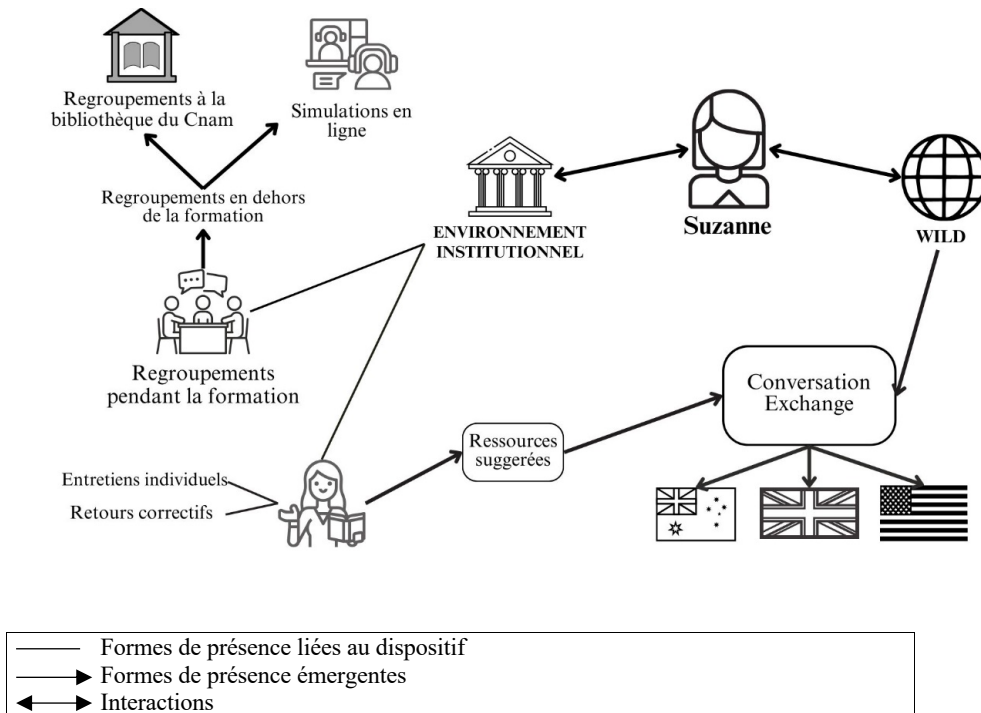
Regroupements à la bibliothèque du Cnam

Simulations en ligne

Regroupements en dehors de la formation

ENVIRONNEMENT INSTITUTIONNEL

Suzanne

WILD

Regroupements pendant la formation

Conversation Exchange

Ressources suggerées

Entretiens individuels

Retours correctifs

Formes de présence liées au dispositif
Formes de présence émergentes
Interactions